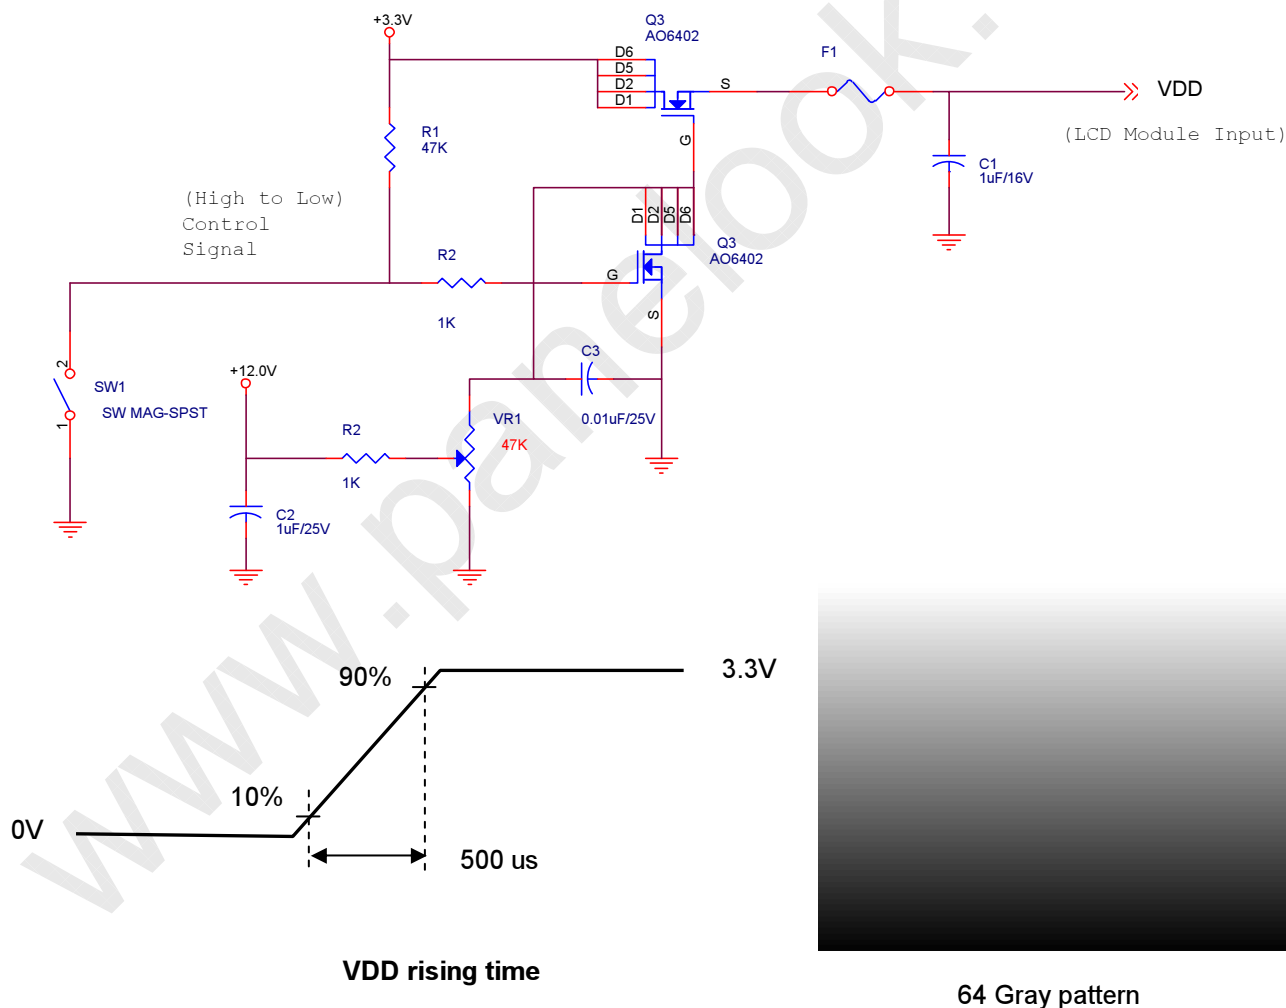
+3.3V
Q3
AO6402
D6
D5
D2
D1
S
F1
VDD
(LCD Module Input)
R1
47K
G
C1
1uF/16V
(High to Low)
Control
Signal
D1
D2
D5
D6
Q3
AO6402
R2
G
1K
S
2
SW1
SW MAG-SPST
1
+12.0V
C3
R2
VR1
47K
0.01uF/25V
1K
C2
1uF/25V

www.panelook.

90%
3.3V
10%
0V
500 us
VDD rising time
64 Gray pattern